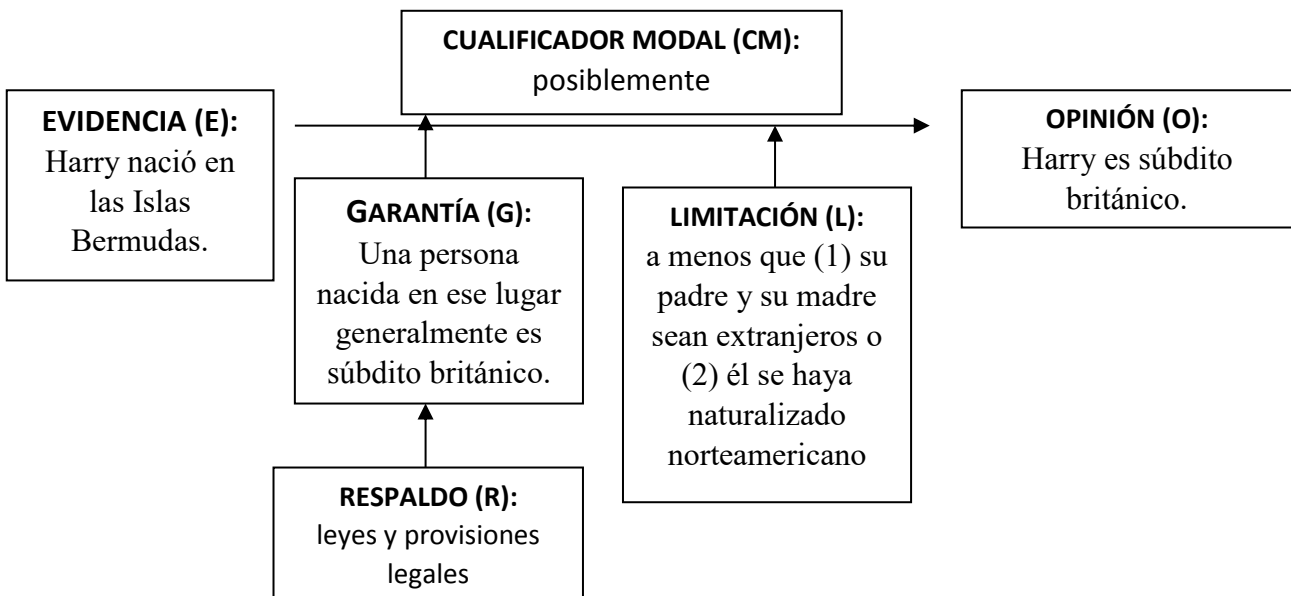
CUALIFICADOR MODAL (CM):
posiblemente

EVIDENCIA (E):
Harry nació en las Islas Bermudas.

OPINIÓN (O):
Harry es súbdito británico.

GARANTÍA (G):
Una persona nacida en ese lugar generalmente es súbdito británico.

LIMITACIÓN (L):
a menos que (1) su padre y su madre sean extranjeros o (2) él se haya naturalizado norteamericano

RESPALDO (R):
leyes y provisiones legales